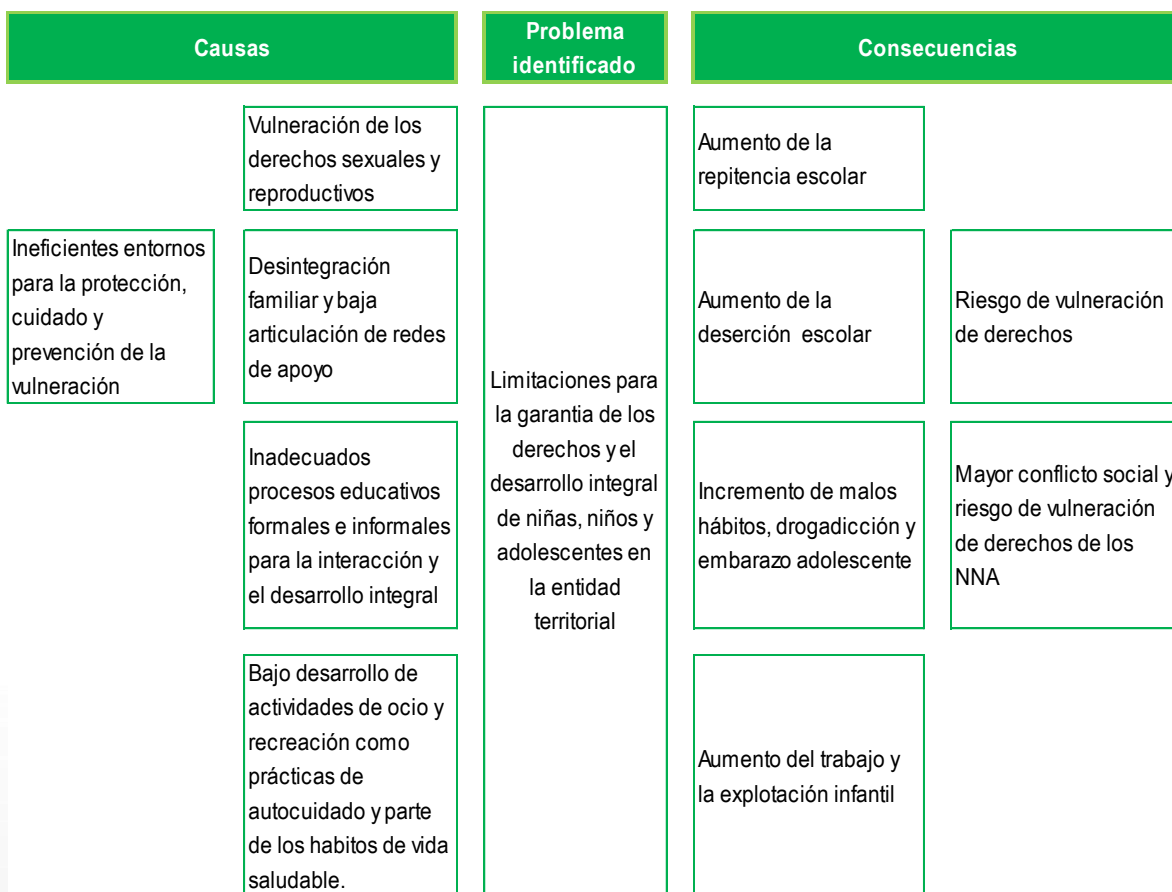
Causas

Problema identificado

Consecuencias

Vulneración de los derechos sexuales y reproductivos

Ineficientes entornos para la protección, cuidado y prevención de la vulneración

Desintegración familiar y baja articulación de redes de apoyo

Inadecuados procesos educativos formales e informales para la interacción y el desarrollo integral

Bajo desarrollo de actividades de ocio y recreación como prácticas de autocuidado y parte de los habitos de vida saludable.

Limitaciones para la garantia de los derechos y el desarrollo integral de niñas, niños y adolescentes en la entidad territorial

Aumento de la repitencia escolar

Aumento de la deserción escolar

Riesgo de vulneración de derechos

Incremento de malos hábitos, drogadicción y embarazo adolescente

Mayor conflicto social y riesgo de vulneración de derechos de los NNA

Aumento del trabajo y la explotación infantil